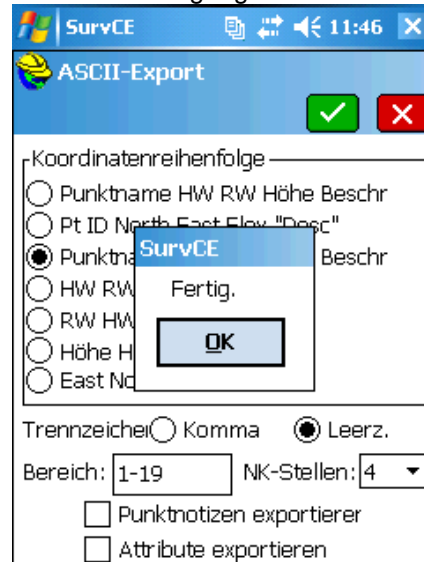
SurvCE 11:46

ASCII-Export

Koordinatenreihenfolge

Punktname HW RW Höhe Beschr

Pt ID North East Elev "Desc"

Punktna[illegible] Beschr

HW RW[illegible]

RW HW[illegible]

Höhe H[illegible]

East No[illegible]

SurvCE

Fertig.

OK

Trennzeichen Komma Leerz.

Bereich: 1-19 NK-Stellen: 4

Punktnotizen exportierer

Attribute exportieren